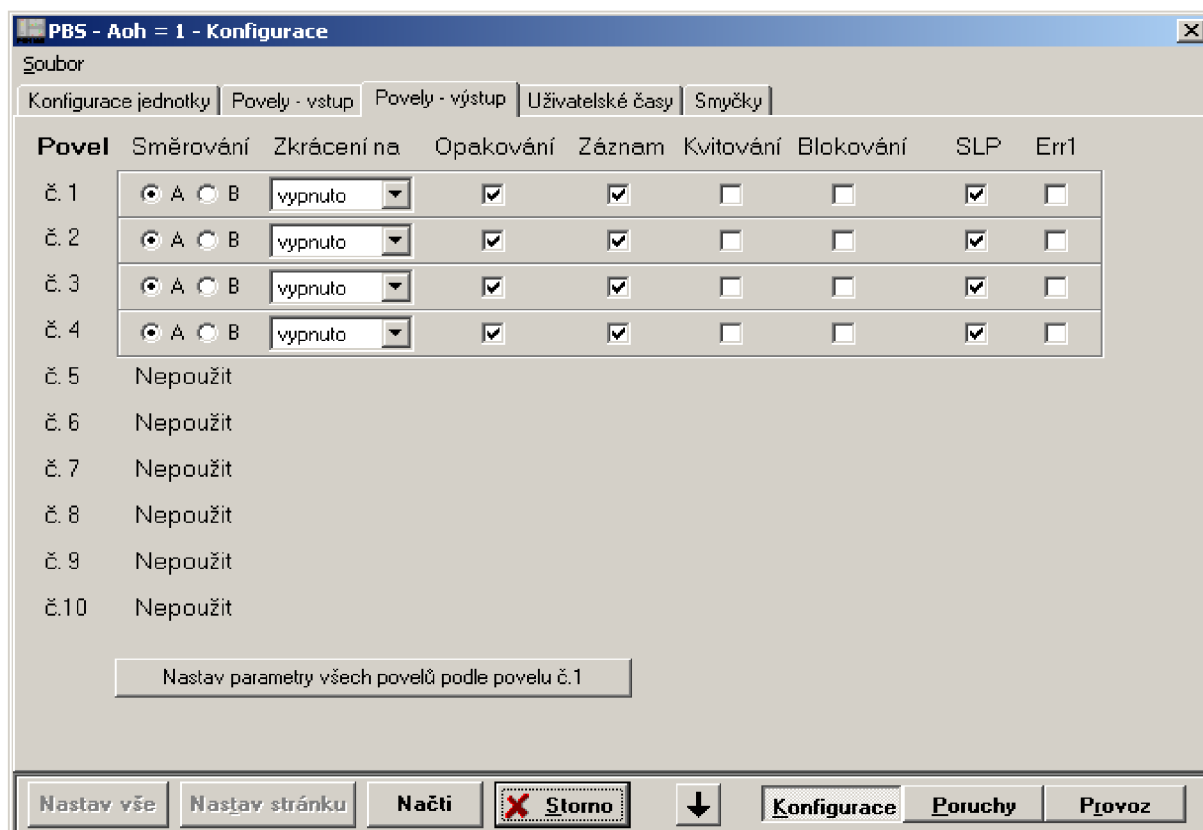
PBS - Aoh = 1 - Konfigurace

Soubor

Konfigurace jednotky | Povely - vstup | Povely - výstup | Uživatelské časy | Smyčky

| Povel | Směrování | Zkrácení na | Opakování | Záznam | Kvitování | Blokování | SLP | Err1 |
|---|---|---|---|---|---|---|---|---|
| č. 1 | A B | vypnuto | ☑ | ☑ | ☐ | ☐ | ☑ | ☐ |
| č. 2 | A B | vypnuto | ☑ | ☑ | ☐ | ☐ | ☑ | ☐ |
| č. 3 | A B | vypnuto | ☑ | ☑ | ☐ | ☐ | ☑ | ☐ |
| č. 4 | A B | vypnuto | ☑ | ☑ | ☐ | ☐ | ☑ | ☐ |
| č. 5 | Nepoužit | | | | | | | |
| č. 6 | Nepoužit | | | | | | | |
| č. 7 | Nepoužit | | | | | | | |
| č. 8 | Nepoužit | | | | | | | |
| č. 9 | Nepoužit | | | | | | | |
| č.10 | Nepoužit | | | | | | | |

Nastav parametry všech povelů podle povelu č.1

Nastav vše | Nastav stránku | Načti | Storno | Konfigurace | Poruchy | Provoz